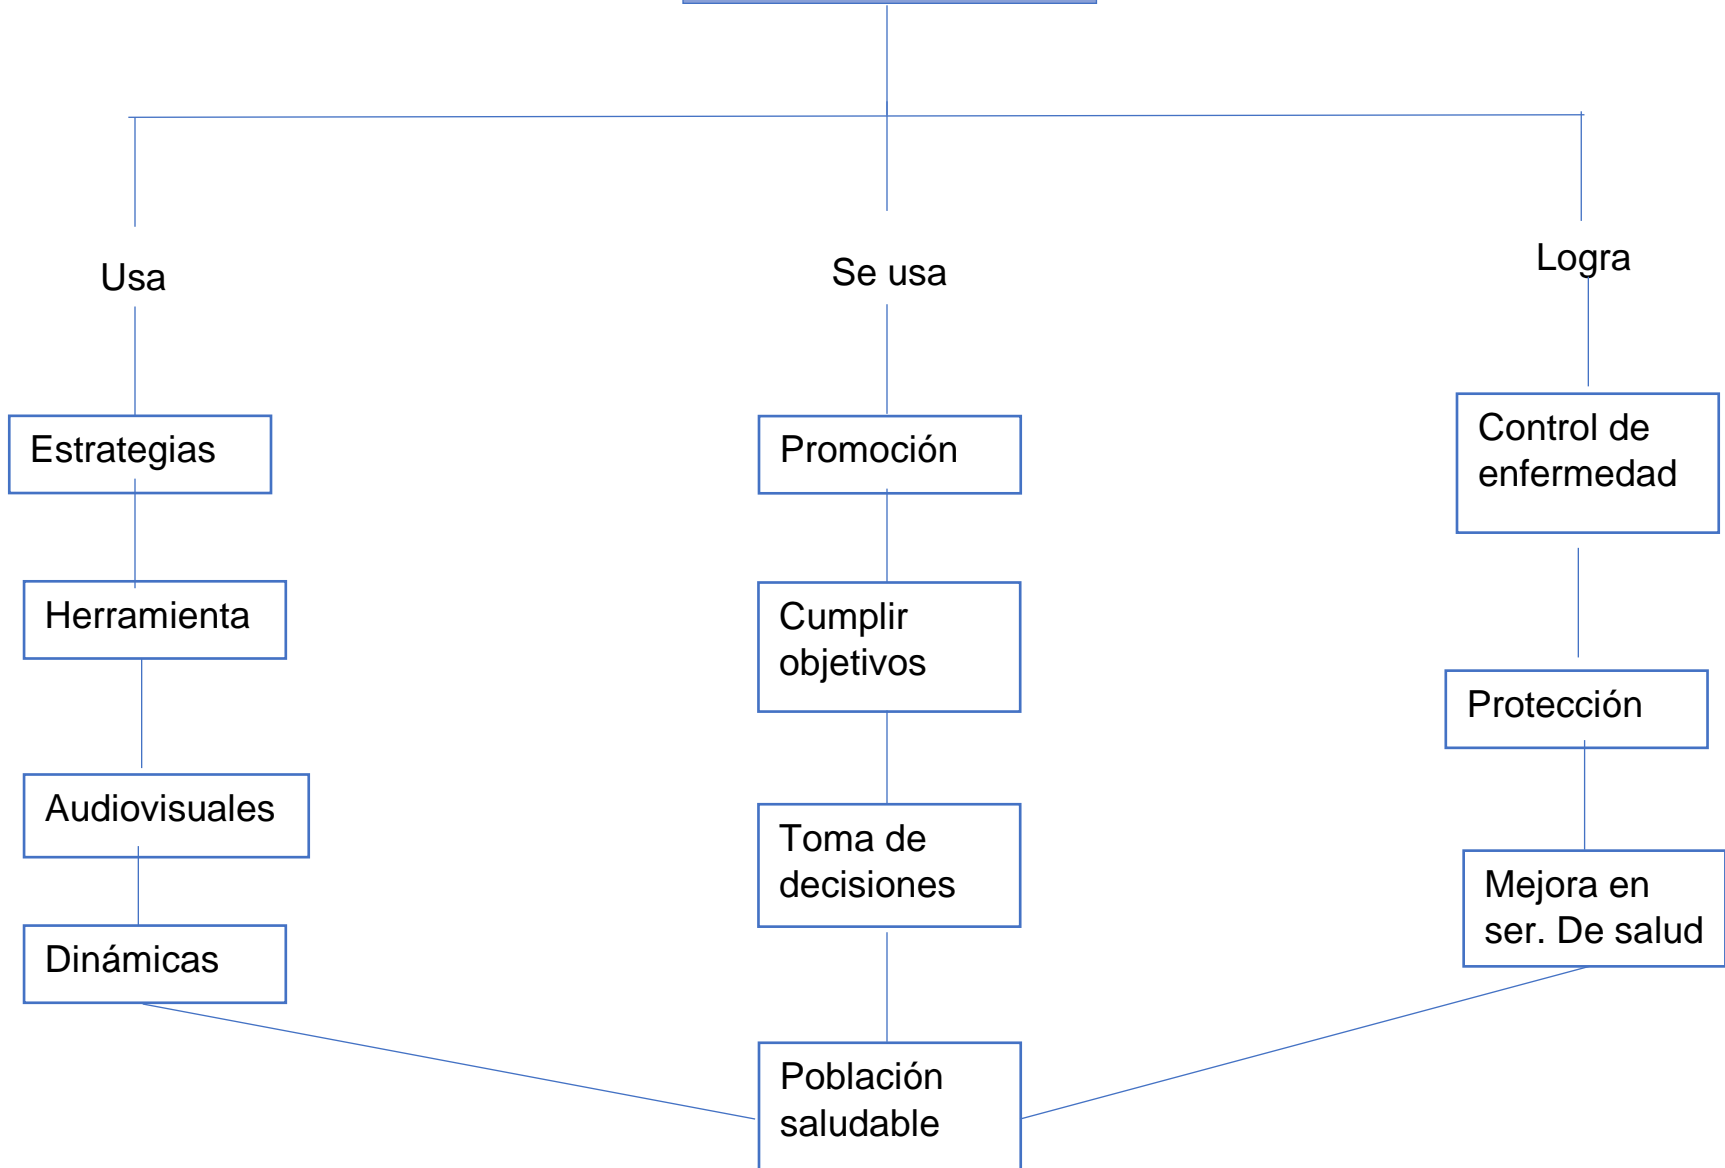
Usa

Se usa

Logra

Estrategias

Herramienta

Audiovisuales

Dinámicas

Promoción

Cumplir objetivos

Toma de decisiones

Población saludable

Control de enfermedad

Protección

Mejora en ser. De salud